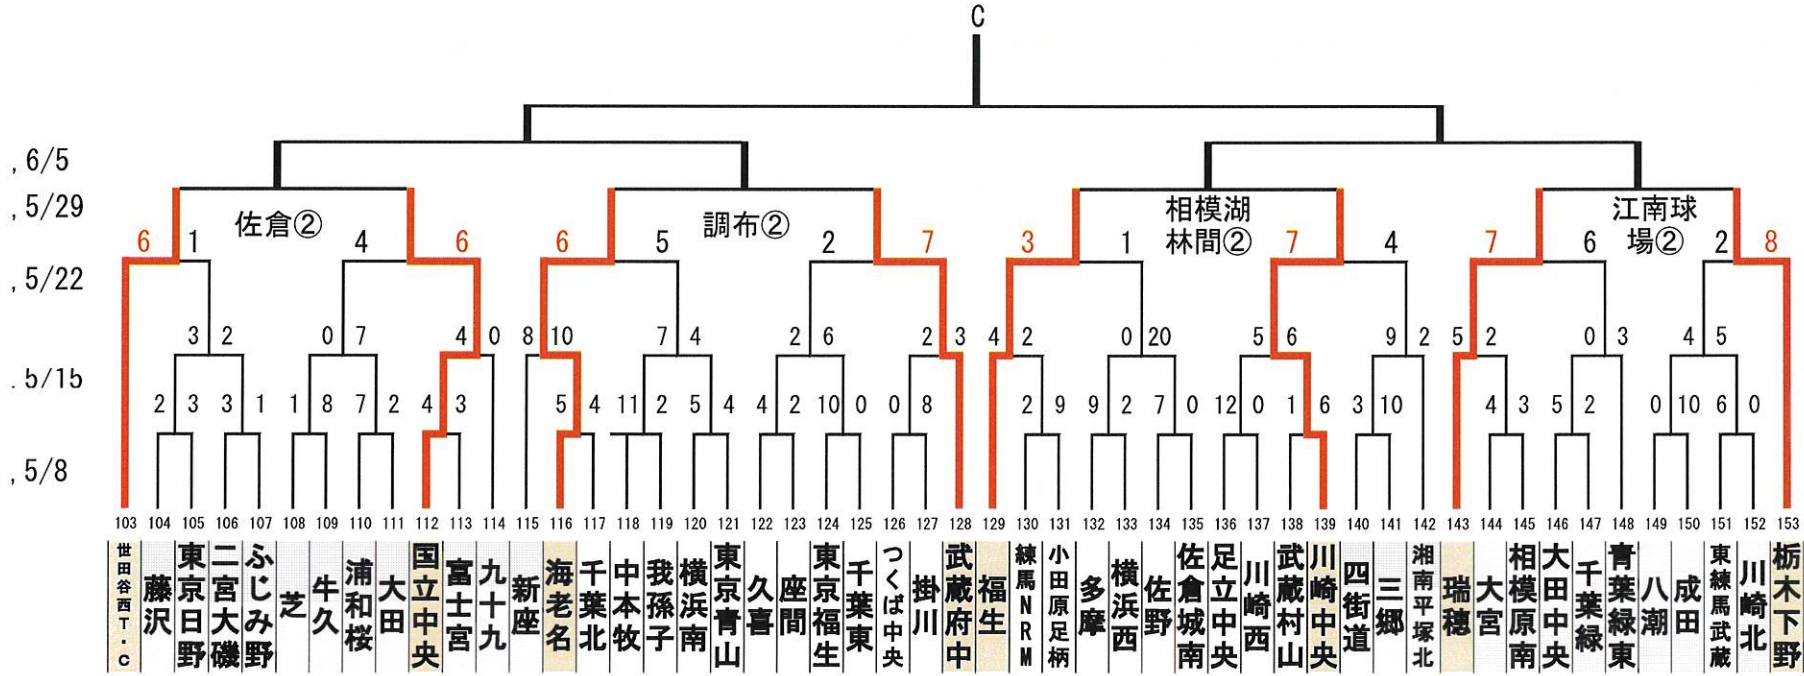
C

, 6/5
, 5/29
, 5/22
, 5/15
, 5/8

佐倉②
調布②
相模湖林間②
江南球場②

6 1 4 6 6 5 2 7 3 1 7 4 7 6 2 8

3 2 0 7 4 0 8 10 7 4 2 6 2 3 4 2 0 20 5 6 9 2 5 2 0 3 4 5

2 3 3 1 1 8 7 2 4 3 5 4 11 2 5 4 4 2 10 0 0 8 2 9 9 2 7 0 12 0 1 6 3 10 4 3 5 2 0 10 6 0

103 104 105 106 107 108 109 110 111 112 113 114 115 116 117 118 119 120 121 122 123 124 125 126 127 128 129 130 131 132 133 134 135 136 137 138 139 140 141 142 143 144 145 146 147 148 149 150 151 152 153

| 世田谷西T・C | 藤沢 | 東京日野 | 二宮大磯 | ふじみ野 | 芝 | 牛久 | 浦和桜 | 大田 | 国立中央 | 富士宮 | 九十九 | 新座 | 海老名 | 千葉北 | 中本牧 | 我孫子 | 横浜南 | 東京青山 | 久喜 | 座間 | 東京福生 | 千葉東 | つくば中央 | 掛川 | 武蔵府中 | 福生 | 練馬NRM | 小田原足柄 | 多摩 | 横浜西 | 佐野 | 佐倉城南 | 足立中央 | 川崎西 | 武蔵村山 | 川崎中央 | 四街道 | 三郷 | 湘南平塚北 | 瑞穂 | 大宮 | 相模原南 | 大田中央 | 千葉緑 | 青葉緑東 | 八潮 | 成田 | 東練馬武蔵 | 川崎北 | 栃木下野 |
|---|---|---|---|---|---|---|---|---|---|---|---|---|---|---|---|---|---|---|---|---|---|---|---|---|---|---|---|---|---|---|---|---|---|---|---|---|---|---|---|---|---|---|---|---|---|---|---|---|---|---|